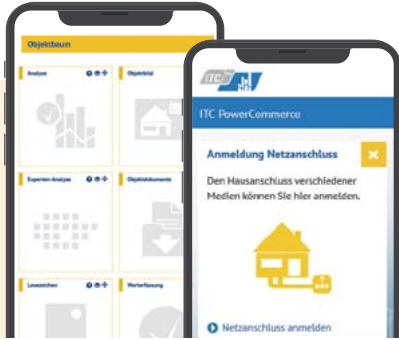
Objektbaum

Analyse

Objektbild

Experten-Analyse

Objektdokumente

Lesezeichen

Werterfassung

ITC

ITC PowerCommerce

Anmeldung Netzanschluss

Den Hausanschluss verschiedener Medien können Sie hier anmelden.

Netzanschluss anmelden